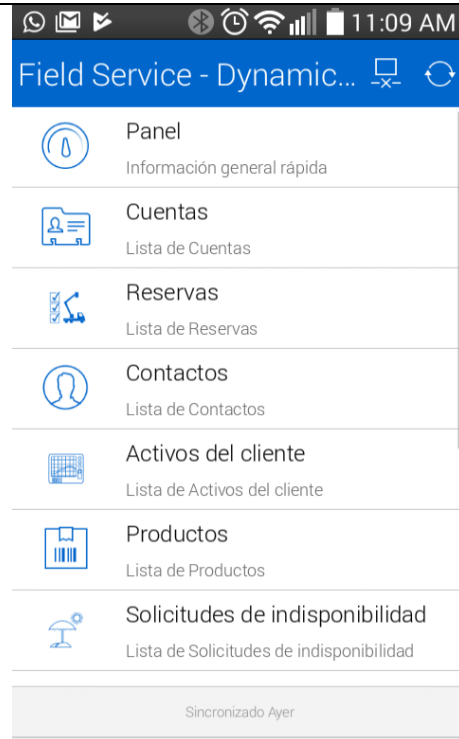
11:09 AM

Field Service - Dynamic...

Panel
Información general rápida

Cuentas
Lista de Cuentas

Reservas
Lista de Reservas

Contactos
Lista de Contactos

Activos del cliente
Lista de Activos del cliente

Productos
Lista de Productos

Solicitudes de indisponibilidad
Lista de Solicitudes de indisponibilidad

Sincronizado Ayer